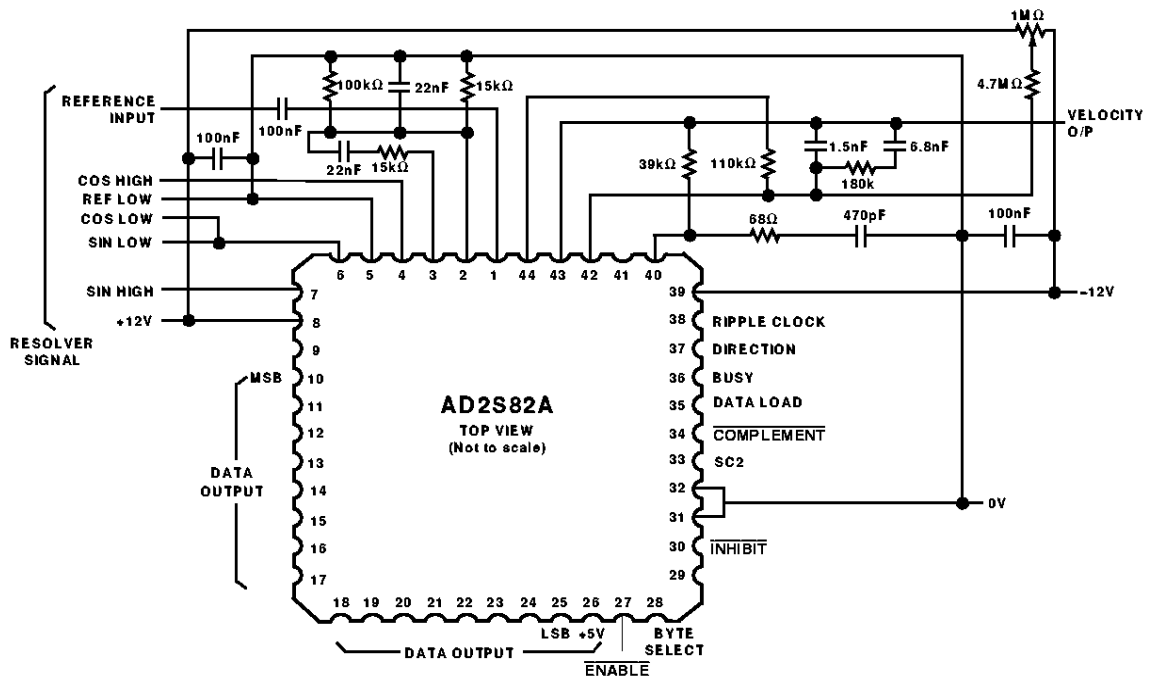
1MΩ
4.7MΩ
100kΩ
22nF
15kΩ
REFERENCE INPUT
100nF
100nF
VELOCITY O/P
22nF
15kΩ
1.5nF
6.8nF
39kΩ
110kΩ
180k
COS HIGH
REF LOW
COS LOW
SIN LOW
68Ω
470pF
100nF
6 5 4 3 2 1 44 43 42 41 40
SIN HIGH
7
39
–12V
+12V
8
38
RIPPLE CLOCK
RESOLVER SIGNAL
9
37
DIRECTION
MSB
10
36
BUSY
11
AD2S82A
35
DATA LOAD
12
TOP VIEW
(Not to scale)
34
$\overline{\text{COMPLEMENT}}$
13
33
SC2
DATA OUTPUT
14
32
15
31
0V
16
30
$\overline{\text{INHIBIT}}$
17
29
18 19 20 21 22 23 24 25 26 27 28
LSB +5V
BYTE SELECT
DATA OUTPUT
$\overline{\text{ENABLE}}$